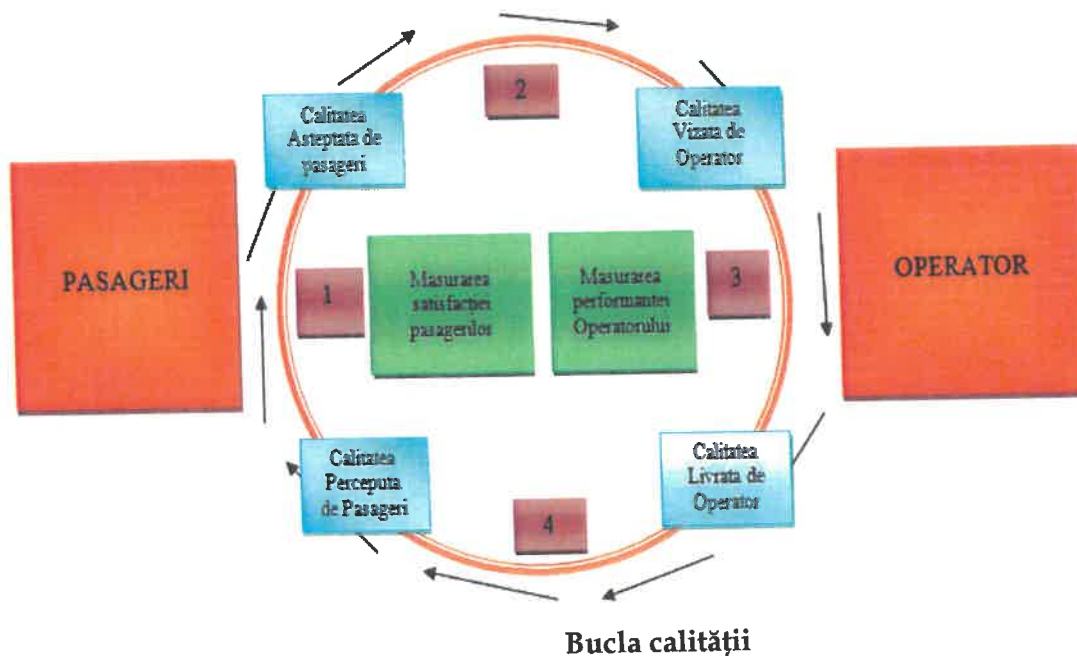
Calitatea Asteptata de pasageri

2

Calitatea Vizata de Operator

PASAGERI

1

Masurarea satisfactiei pasagerilor

Masurarea performantei Operatorului

3

OPERATOR

Calitatea Perceputa de Pasageri

4

Calitatea Livrata de Operator

Bucla calității